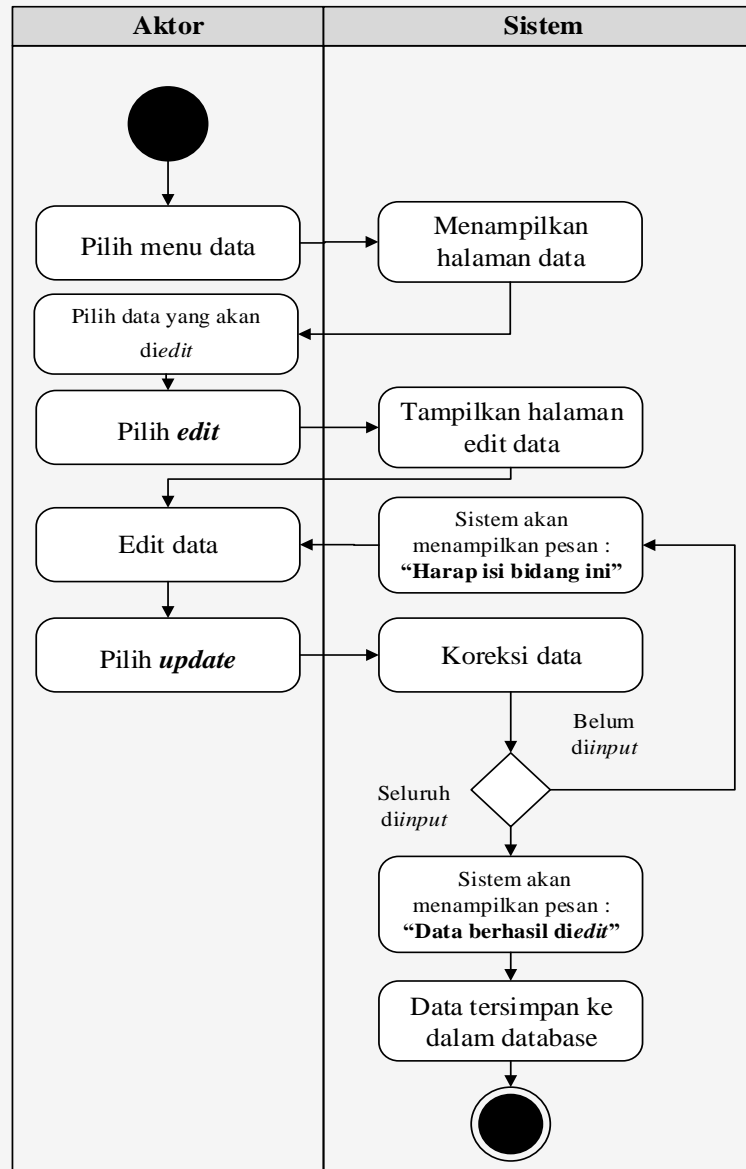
| Aktor | Sistem |
|---|---|

Pilih menu data

Menampilkan halaman data

Pilih data yang akan di*edit*

Pilih ***edit***

Tampilkan halaman edit data

Edit data

Sistem akan menampilkan pesan : **"Harap isi bidang ini"**

Pilih ***update***

Koreksi data

Belum di*input*

Seluruh di*input*

Sistem akan menampilkan pesan : **"Data berhasil di*edit*"**

Data tersimpan ke dalam database